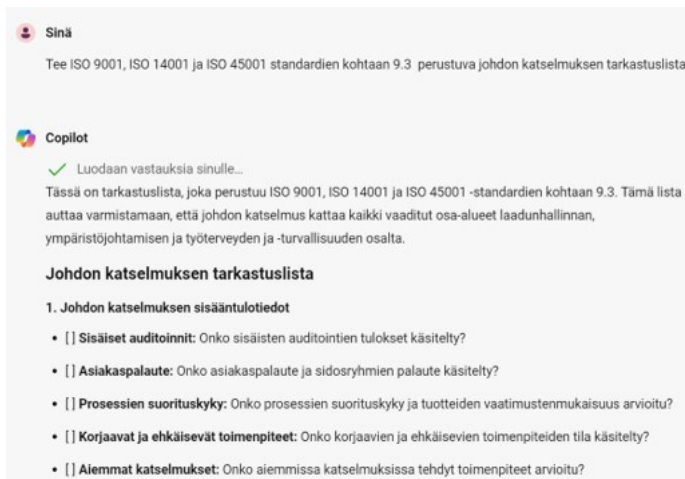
Sinä

Tee ISO 9001, ISO 14001 ja ISO 45001 standardien kohtaan 9.3 perustuva johdon katselmuksen tarkastuslista

Copilot

Luodaan vastauksia sinulle…

Tässä on tarkastuslista, joka perustuu ISO 9001, ISO 14001 ja ISO 45001 -standardien kohtaan 9.3. Tämä lista auttaa varmistamaan, että johdon katselmus kattaa kaikki vaaditut osa-alueet laadunhallinnan, ympäristöjohtamisen ja työterveyden ja -turvallisuuden osalta.

Johdon katselmuksen tarkastuslista

1. Johdon katselmuksen sisääntulotiedot

- [ ] Sisäiset auditoinnit: Onko sisäisten auditointien tulokset käsitelty?
- [ ] Asiakaspalaute: Onko asiakaspalaute ja sidosryhmien palaute käsitelty?
- [ ] Prosessien suorituskyky: Onko prosessien suorituskyky ja tuotteiden vaatimustenmukaisuus arvioitu?
- [ ] Korjaavat ja ehkäisevät toimenpiteet: Onko korjaavien ja ehkäisevien toimenpiteiden tila käsitelty?
- [ ] Aiemmat katselmukset: Onko aiemmissa katselmuksissa tehdyt toimenpiteet arvioitu?